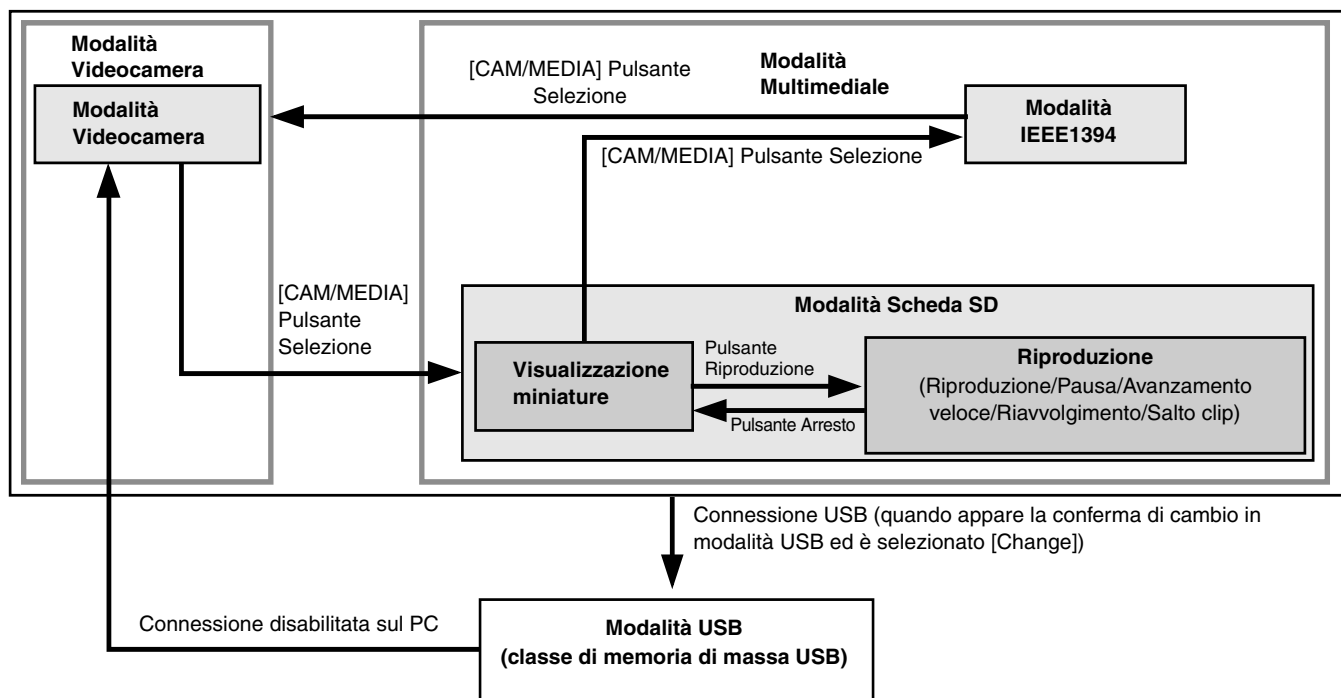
Modalità Videocamera

Modalità Videocamera

[CAM/MEDIA] Pulsante Selezione

Modalità Multimediale

Modalità IEEE1394

[CAM/MEDIA] Pulsante Selezione

[CAM/MEDIA] Pulsante Selezione

Modalità Scheda SD

Visualizzazione miniature

Pulsante Riproduzione

Pulsante Arresto

Riproduzione
(Riproduzione/Pausa/Avanzamento veloce/Riavvolgimento/Salto clip)

Connessione USB (quando appare la conferma di cambio in modalità USB ed è selezionato [Change])

Connessione disabilitata sul PC

Modalità USB
(classe di memoria di massa USB)